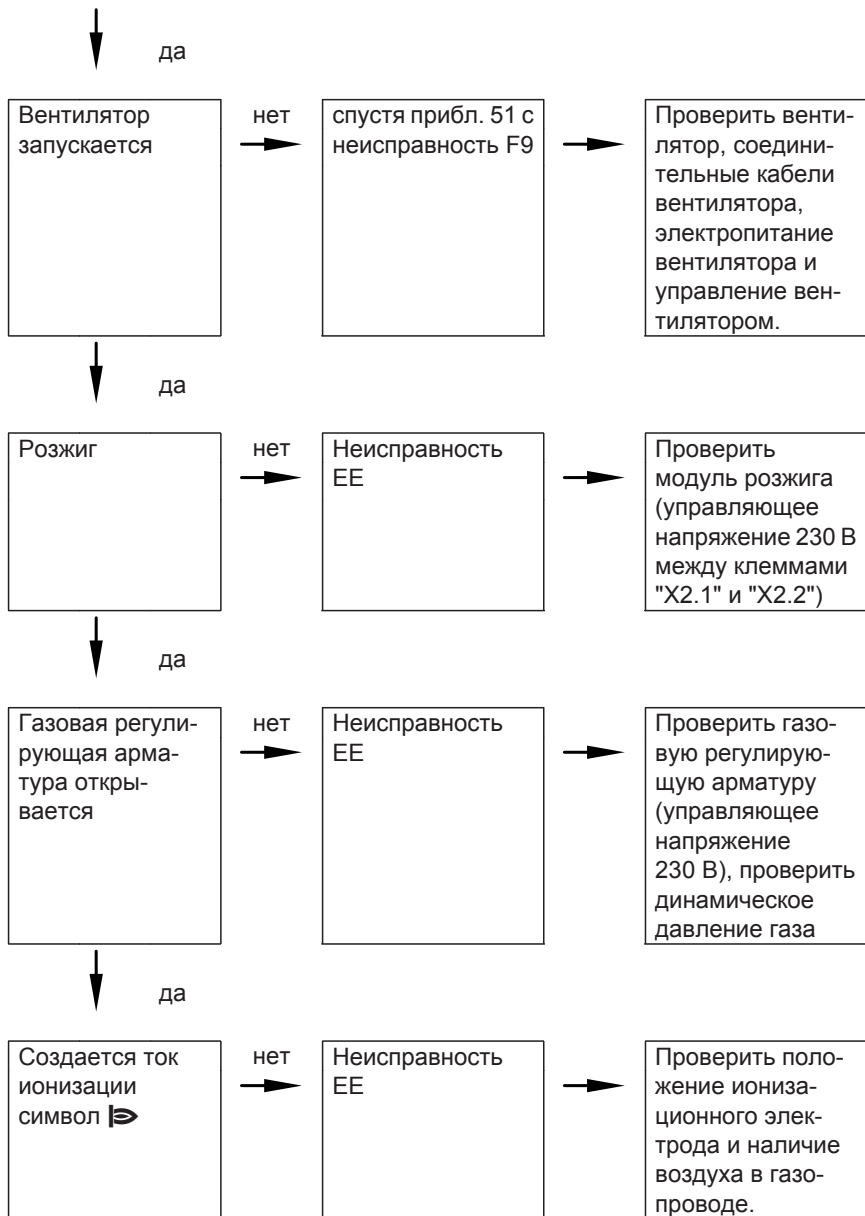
да

Вентилятор запускается

нет

спустя прибл. 51 с неисправность F9

Проверить вентилятор, соединительные кабели вентилятора, электропитание вентилятора и управление вентилятором.

да

Розжиг

нет

Неисправность EE

Проверить модуль розжига (управляющее напряжение 230 В между клеммами "X2.1" и "X2.2")

да

Газовая регулирующая арматура открывается

нет

Неисправность EE

Проверить газовую регулирующую арматуру (управляющее напряжение 230 В), проверить динамическое давление газа

да

Создается ток ионизации символ

нет

Неисправность EE

Проверить положение ионизационного электрода и наличие воздуха в газопроводе.